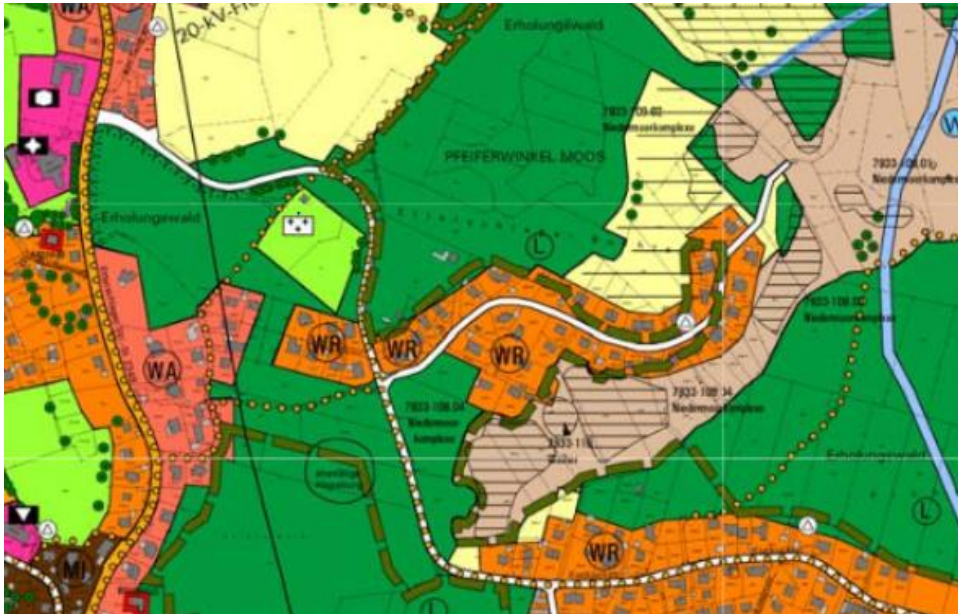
WA
20-KV-Fr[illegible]
Erholungswald
7933-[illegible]-02
Niedermoorkomplex
PFEIFERWINKEL MOOS
W
7933-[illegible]
Niedermoorkomplex
Erholungswald
L
WR
WR
WR
WA
7933-108.02
Niedermoorkomplex
7933-108.04
Niedermoorkomplex
7933-108.04
Niedermoor-komplex
7933-110
Weiher
Erholungswald
L
WR
MI